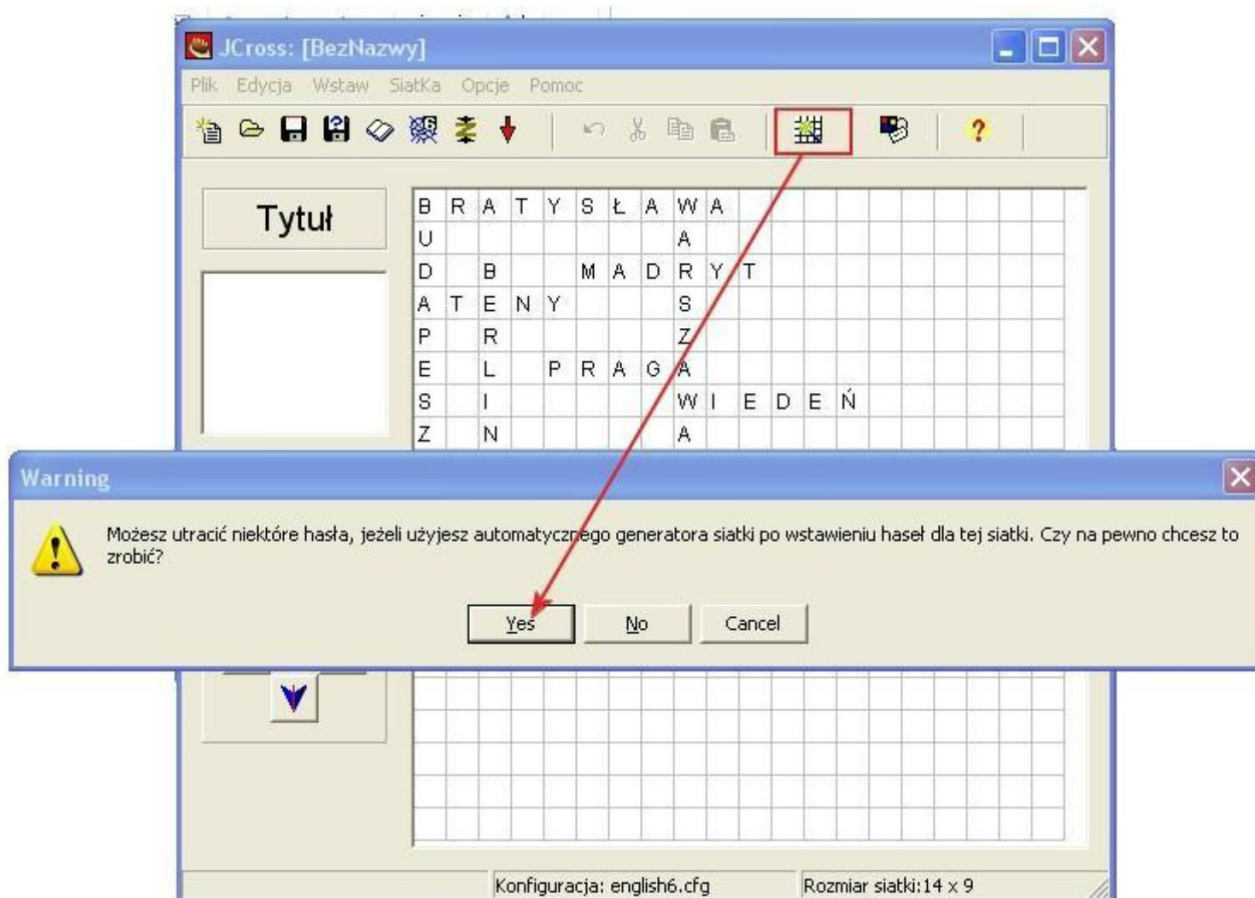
JCross: [BezNazwy]

Plik Edycja Wstaw SiatKa Opcje Pomoc

Tytuł

| B | R | A | T | Y | S | Ł | A | W | A |
|---|---|---|---|---|---|---|---|---|---|
| U | | | | | | | | A | |
| D | | B | | | M | A | D | R | Y | T |
| A | T | E | N | Y | | | | S | |
| P | | R | | | | | | Z | |
| E | | L | | P | R | A | G | A | |
| S | | I | | | | | | W | I | E | D | E | Ń |
| Z | | N | | | | | | A | |

Warning

Możesz utracić niektóre hasła, jeżeli użyjesz automatycznego generatora siatki po wstawieniu haseł dla tej siatki. Czy na pewno chcesz to zrobić?

Yes No Cancel

Konfiguracja: english6.cfg

Rozmiar siatki:14 x 9